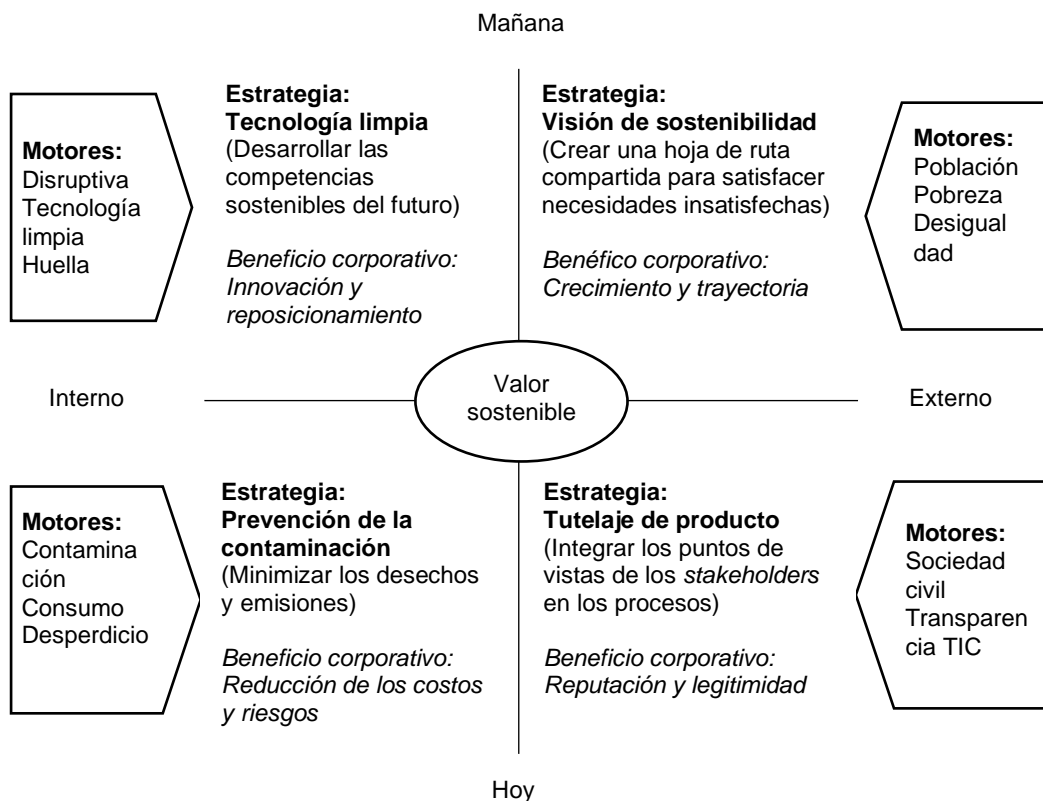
Mañana

Motores:
Disruptiva
Tecnología limpia
Huella

Estrategia:
Tecnología limpia
(Desarrollar las competencias sostenibles del futuro)

Beneficio corporativo:
Innovación y reposicionamiento

Estrategia:
Visión de sostenibilidad
(Crear una hoja de ruta compartida para satisfacer necesidades insatisfechas)

Benéfico corporativo:
Crecimiento y trayectoria

Motores:
Población
Pobreza
Desigual dad

Interno

Valor sostenible

Externo

Motores:
Contamina ción
Consumo
Desperdicio

Estrategia:
Prevención de la contaminación
(Minimizar los desechos y emisiones)

Beneficio corporativo:
Reducción de los costos y riesgos

Estrategia:
Tutelaje de producto
(Integrar los puntos de vistas de los stakeholders en los procesos)

Beneficio corporativo:
Reputación y legitimidad

Motores:
Sociedad civil
Transparen cia TIC

Hoy